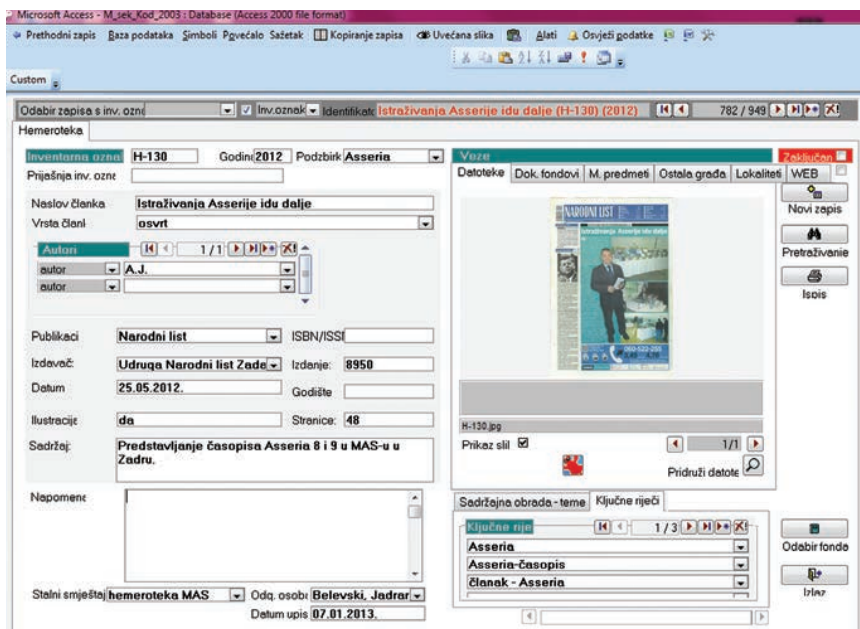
Microsoft Access - M_sek_Kod_2003 : Database (Access 2000 file format)

Prethodni zapis Baza podataka Simboli Povećalo Sažetak Kopiranje zapisa Uvećana slika Alati Osvježi podatke

Custom

Odabir zapisa s inv. ozna | Inv.oznak | Identifikat | Istraživanja Asserije idu dalje (H-130) (2012) | 782 / 949

Hemeroteka

Inventarna ozna H-130 Godin 2012 Podzbirk Asseria
Prijašnja inv. ozne

Naslov članka Istraživanja Asserije idu dalje
Vrsta član osvrt

Autori 1 / 1
autor A.J.
autor

Publikaci Narodni list ISBN/ISS
Izdavač: Udruga Narodni list Zade Izdanje: 8950
Datum 25.05.2012. Godište
Ilustracije da Stranice: 48
Sadržaj: Predstavljanje časopisa Asseria 8 i 9 u MAS-u u Zadru.

Napomene

Stalni smještaj hemeroteka MAS Odg. osob Belevski, Jadrar
Datum upis 07.01.2013.

Veze
Zaključan
Datoteke Dok. fondovi M. predmeti Ostala građa Lokaliteti WEB

NARODNI LIST
Istraživanja Asserije idu dalje

H-130.jpg
Prikaz slil 1/1
Pridruži datote

Novi zapis
Pretraživanje
Ispis

Sadržajna obrada - teme Ključne riječi
Ključne rije 1 / 3
Asseria
Asseria-časopis
članak - Asseria

Odabir fonda
Izlaz